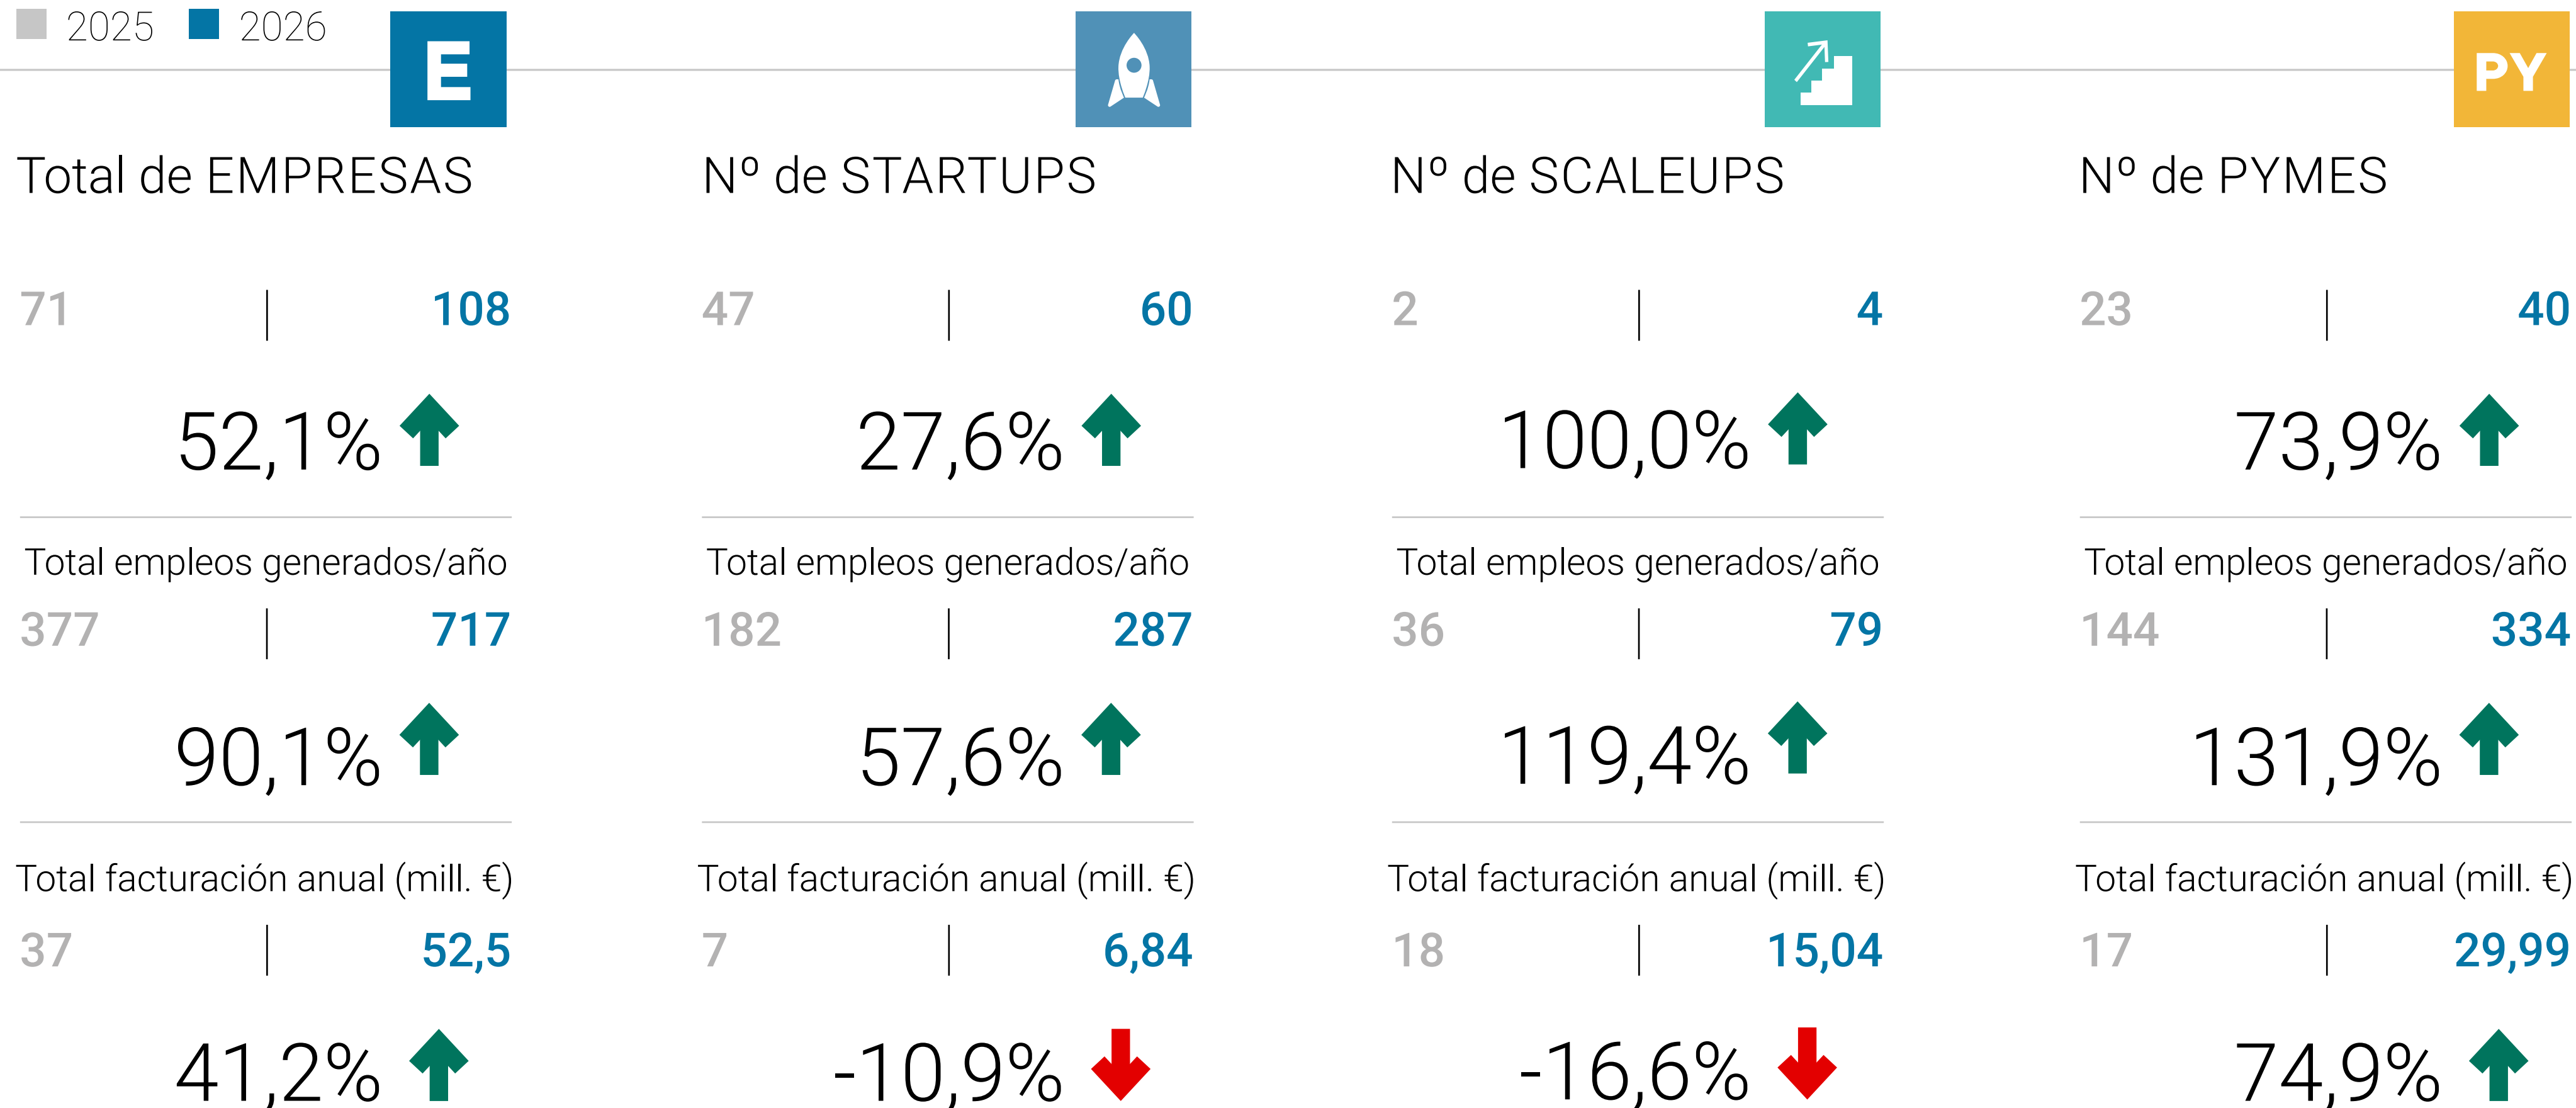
2025 2026

E

Total de EMPRESAS

71 | 108

52,1%

Total empleos generados/año

377 | 717

90,1%

Total facturación anual (mill. €)

37 | 52,5

41,2%

Nº de STARTUPS

47 | 60

27,6%

Total empleos generados/año

182 | 287

57,6%

Total facturación anual (mill. €)

7 | 6,84

-10,9%

Nº de SCALEUPS

2 | 4

100,0%

Total empleos generados/año

36 | 79

119,4%

Total facturación anual (mill. €)

18 | 15,04

-16,6%

PY

Nº de PYMES

23 | 40

73,9%

Total empleos generados/año

144 | 334

131,9%

Total facturación anual (mill. €)

17 | 29,99

74,9%